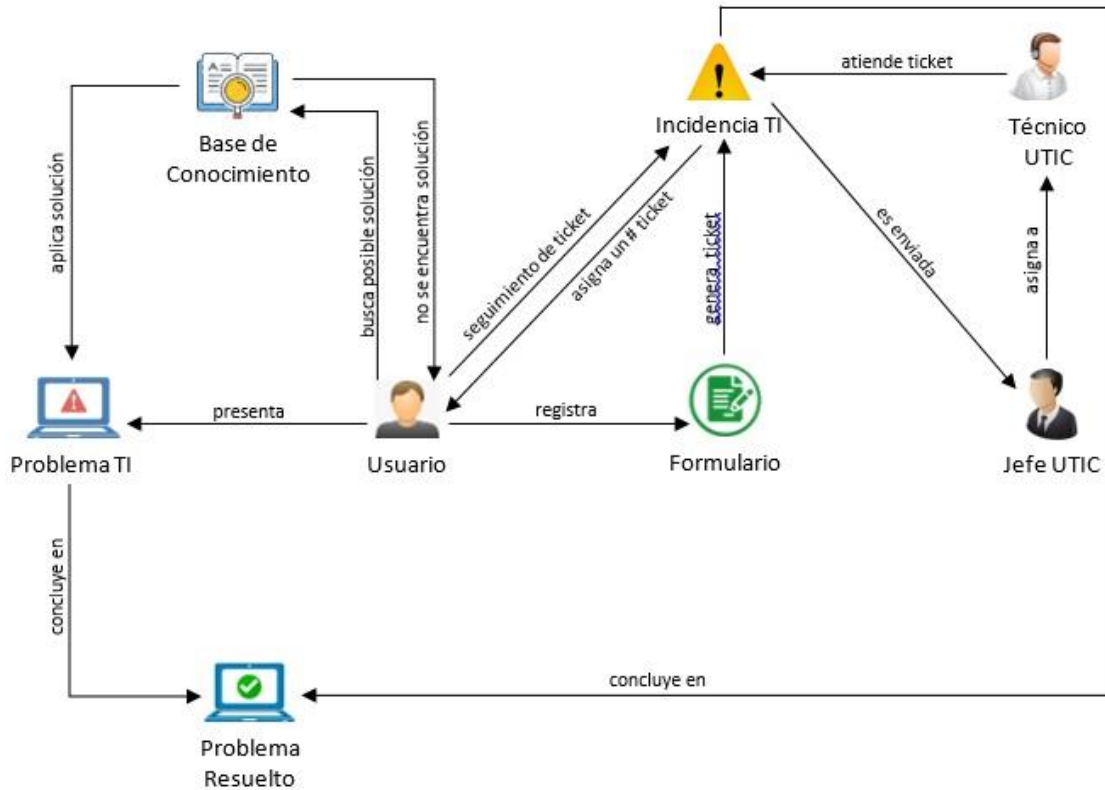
Base de Conocimiento

aplica solución

busca posible solución

no se encuentra solución

Incidencia TI

atiende ticket

Técnico UTIC

seguimiento de ticket

asigna un # ticket

genera ticket

es enviada

asigna a

Problema TI

presenta

Usuario

registra

Formulario

Jefe UTIC

concluye en

concluye en

Problema Resuelto